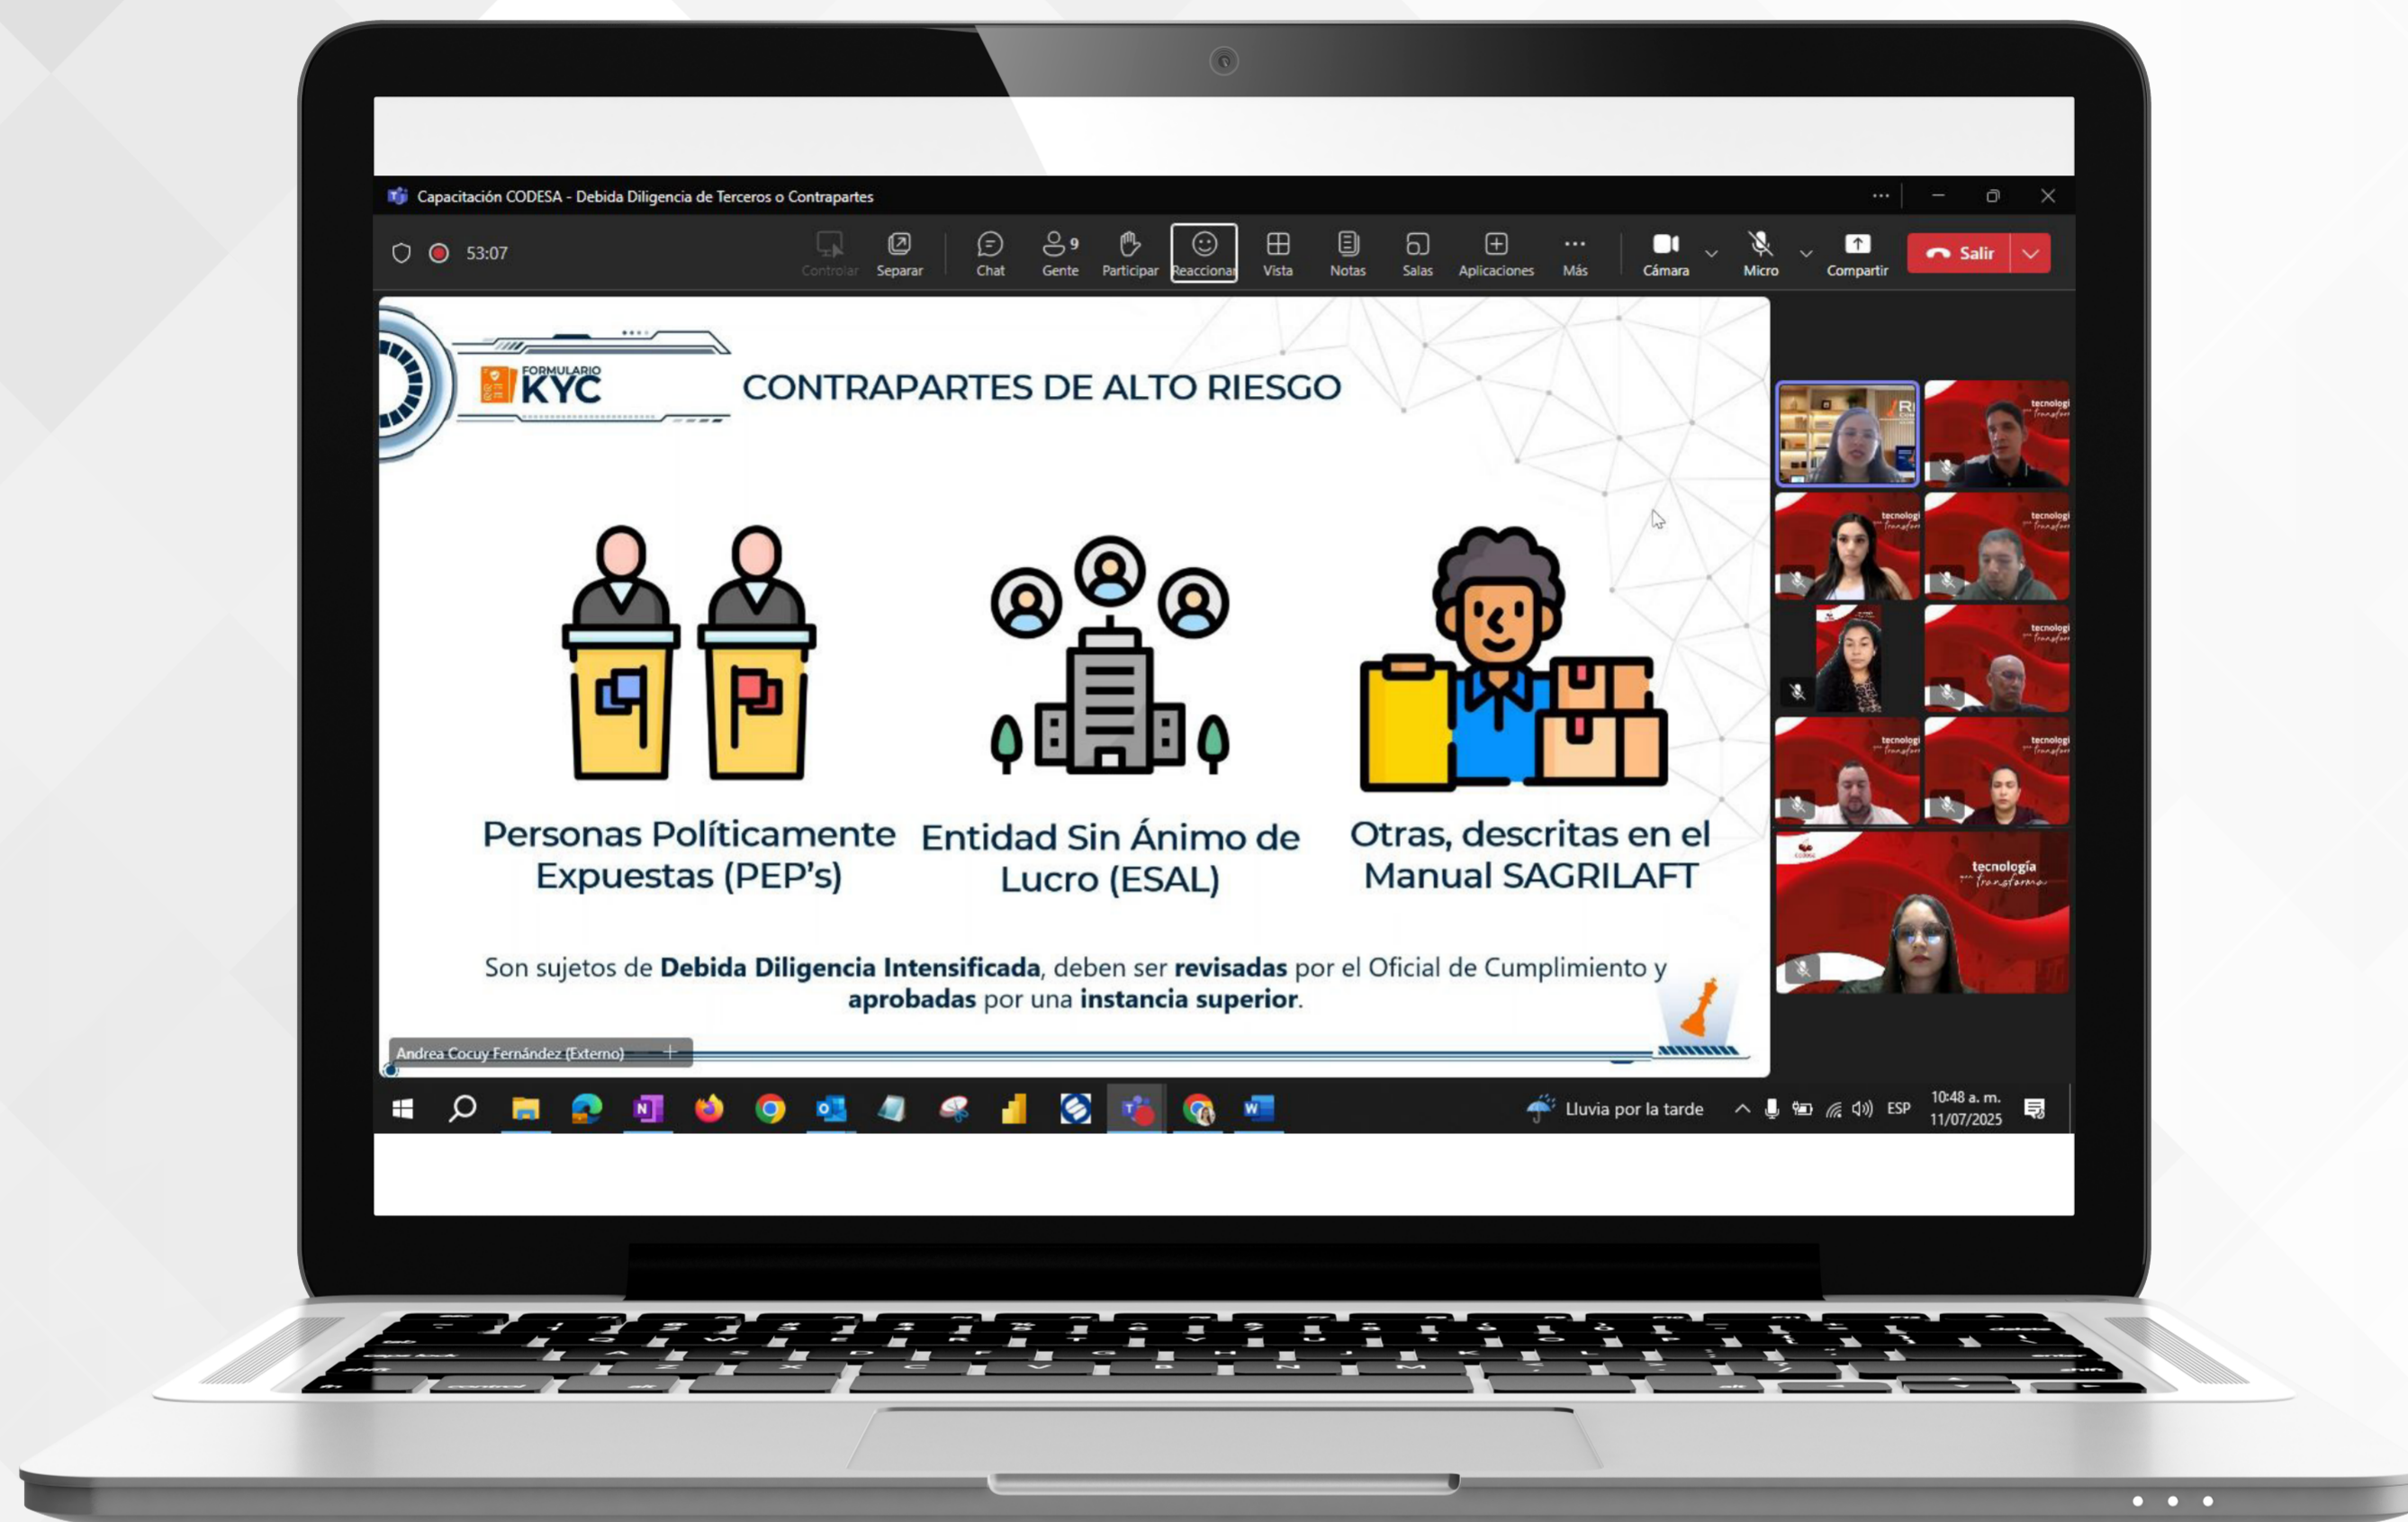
Capacitación CODESA - Debida Diligencia de Terceros o Contrapartes

53:07

Controlar Separar Chat Gente 9 Participar Reaccionar Vista Notas Salas Aplicaciones Más Cámara Micro Compartir Salir

FORMULARIO KYC

CONTRAPARTES DE ALTO RIESGO

Personas Políticamente Expuestas (PEP's)

Entidad Sin Ánimo de Lucro (ESAL)

Otras, descritas en el Manual SAGRILAFT

Son sujetos de **Debida Diligencia Intensificada**, deben ser **revisadas** por el Oficial de Cumplimiento y **aprobadas** por una **instancia superior**.

Andrea Cocuy Fernández (Externo)

tecnología transforma

Lluvia por la tarde ESP 10:48 a. m. 11/07/2025